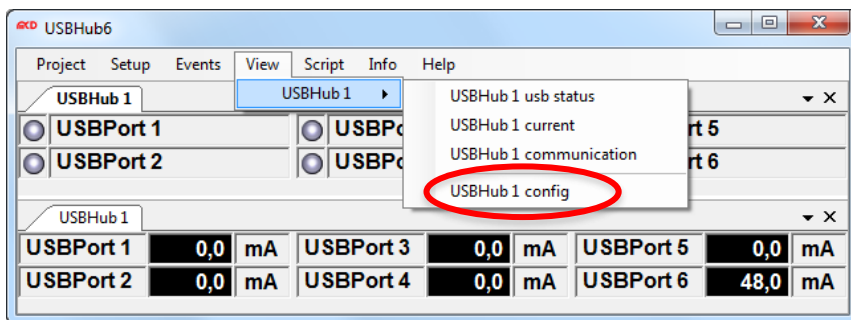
USBHub6

Project Setup Events View Script Info Help

USBHub 1 ▸

USBHub 1 usb status
USBHub 1 current
USBHub 1 communication
USBHub 1 config

USBHub 1

USBPort 1
USBPo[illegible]
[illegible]rt 5
USBPort 2
USBPo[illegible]
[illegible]rt 6

USBHub 1

| USBPort 1 | 0,0 | mA | USBPort 3 | 0,0 | mA | USBPort 5 | 0,0 | mA |
|---|---|---|---|---|---|---|---|---|
| USBPort 2 | 0,0 | mA | USBPort 4 | 0,0 | mA | USBPort 6 | 48,0 | mA |